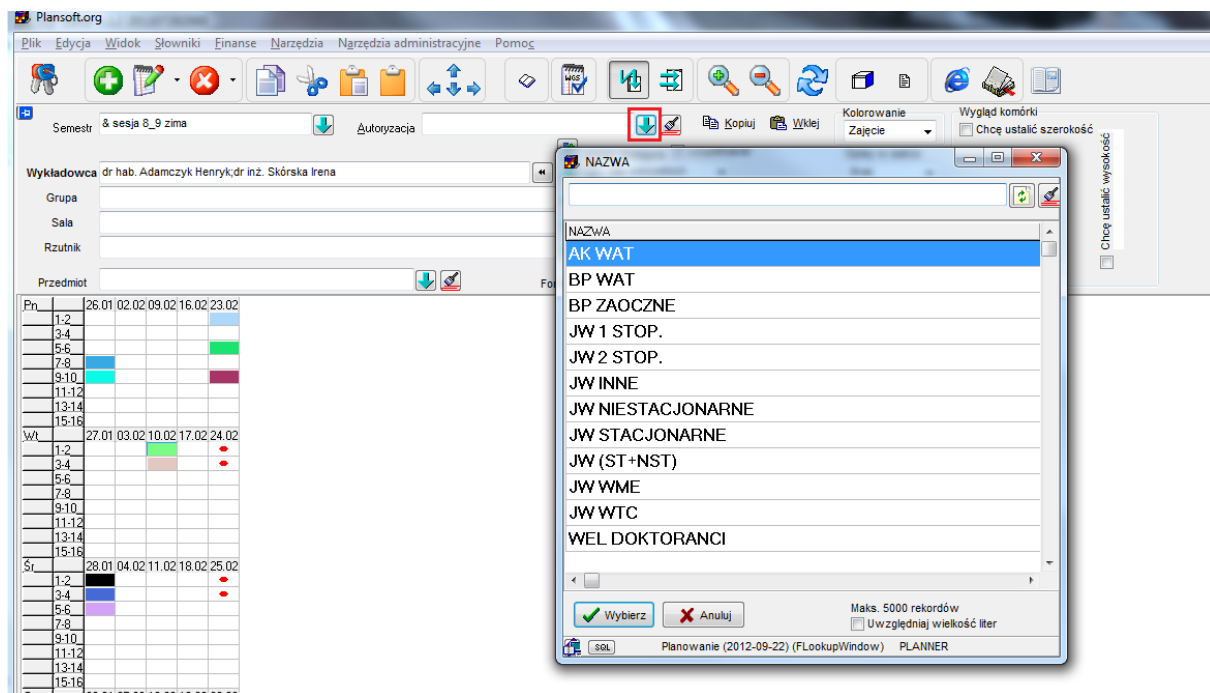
Plansoft.org

Plik Edycja Widok Słowniki Finanse Narzędzia Narzędzia administracyjne Pomoc

Semestr & sesja 8_9 zima
Autoryzacja
Kopiuj Wklej
Kolorowanie
Zajęcie
Wygląd komórki
Chcę ustalić szerokość
Chcę ustalić wysokość

Wykładowca dr hab. Adamczyk Henryk;dr inż. Skórska Irena
Grupa
Sala
Rzutnik
Przedmiot
Fo

| Pn | | 26.01 | 02.02 | 09.02 | 16.02 | 23.02 |
|---|---|---|---|---|---|---|
| | 1-2 | | | | | |
| | 3-4 | | | | | |
| | 5-6 | | | | | |
| | 7-8 | | | | | |
| | 9-10 | | | | | |
| | 11-12 | | | | | |
| | 13-14 | | | | | |
| | 15-16 | | | | | |
| Wt | | 27.01 | 03.02 | 10.02 | 17.02 | 24.02 |
| | 1-2 | | | | | |
| | 3-4 | | | | | |
| | 5-6 | | | | | |
| | 7-8 | | | | | |
| | 9-10 | | | | | |
| | 11-12 | | | | | |
| | 13-14 | | | | | |
| | 15-16 | | | | | |
| Śr | | 28.01 | 04.02 | 11.02 | 18.02 | 25.02 |
| | 1-2 | | | | | |
| | 3-4 | | | | | |
| | 5-6 | | | | | |
| | 7-8 | | | | | |
| | 9-10 | | | | | |
| | 11-12 | | | | | |
| | 13-14 | | | | | |
| | 15-16 | | | | | |

NAZWA

NAZWA
AK WAT
BP WAT
BP ZAOCZNE
JW 1 STOP.
JW 2 STOP.
JW INNE
JW NIESTACJONARNE
JW STACJONARNE
JW (ST+NST)
JW WME
JW WTC
WEL DOKTORANCI

Wybierz
Anuluj
Maks. 5000 rekordów
Uwzględniaj wielkość liter
SQL
Planowanie (2012-09-22) (FLookupWindow) PLANNER